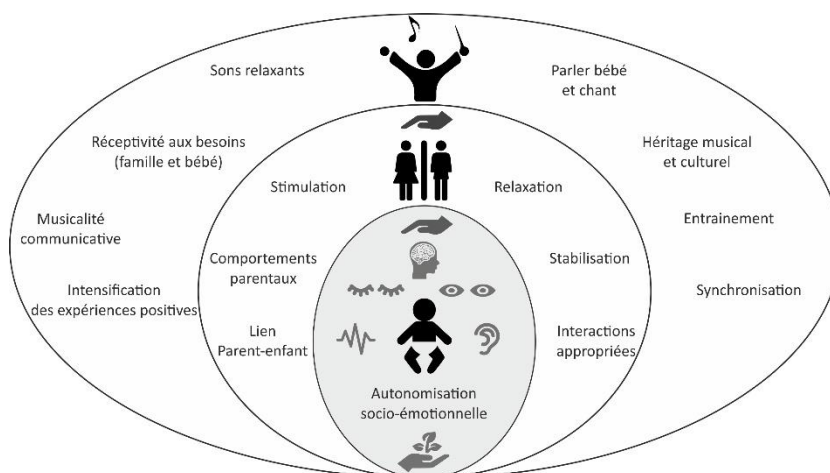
Sons relaxants

Parler bébé et chant

Réceptivité aux besoins (famille et bébé)

Héritage musical et culturel

Stimulation

Relaxation

Musicalité communicative

Entrainement

Comportements parentaux

Stabilisation

Intensification des expériences positives

Synchronisation

Lien Parent-enfant

Interactions appropriées

Autonomisation socio-émotionnelle